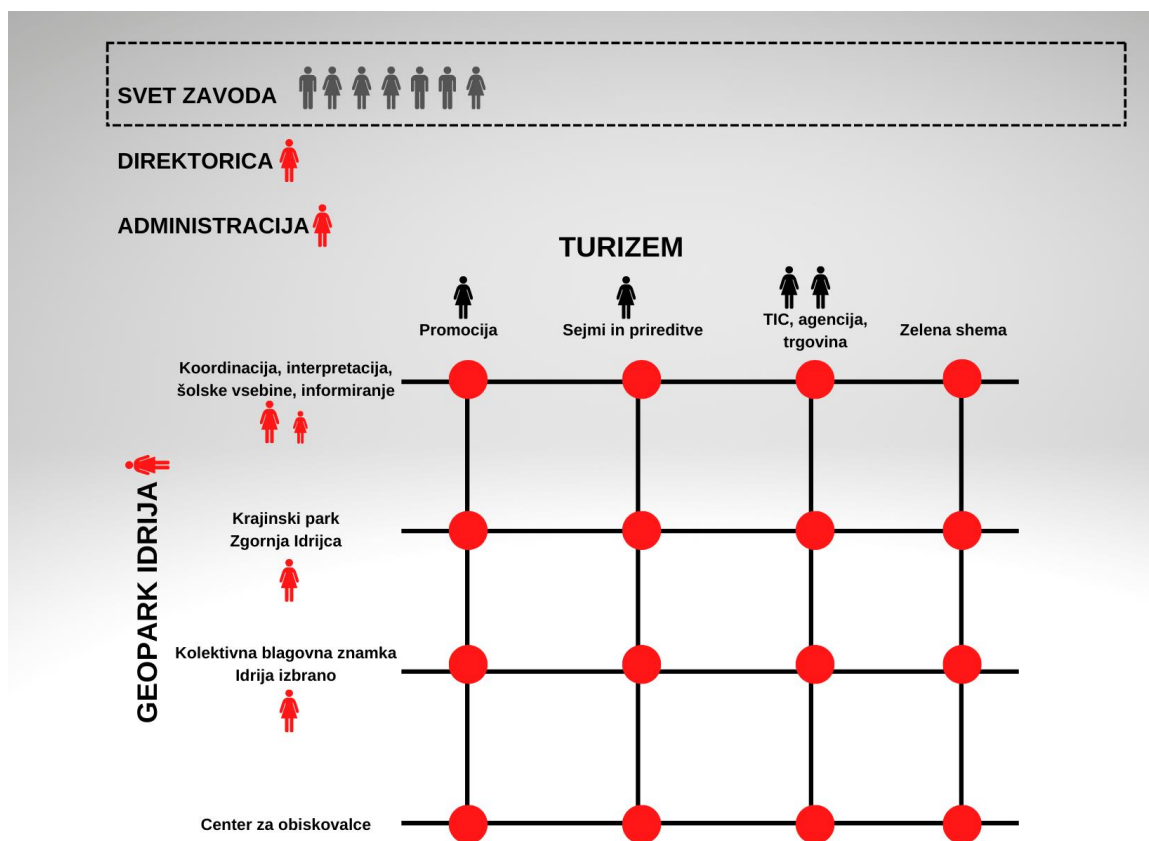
SVET ZAVODA

DIREKTORICA

ADMINISTRACIJA

TURIZEM

Promocija

Sejmi in prireditve

TIC, agencija, trgovina

Zelena shema

GEOPARK IDRIJA

Koordinacija, interpretacija, šolske vsebine, informiranje

Krajinski park Zgornja Idrijca

Kolektivna blagovna znamka Idrija izbrano

Center za obiskovalce